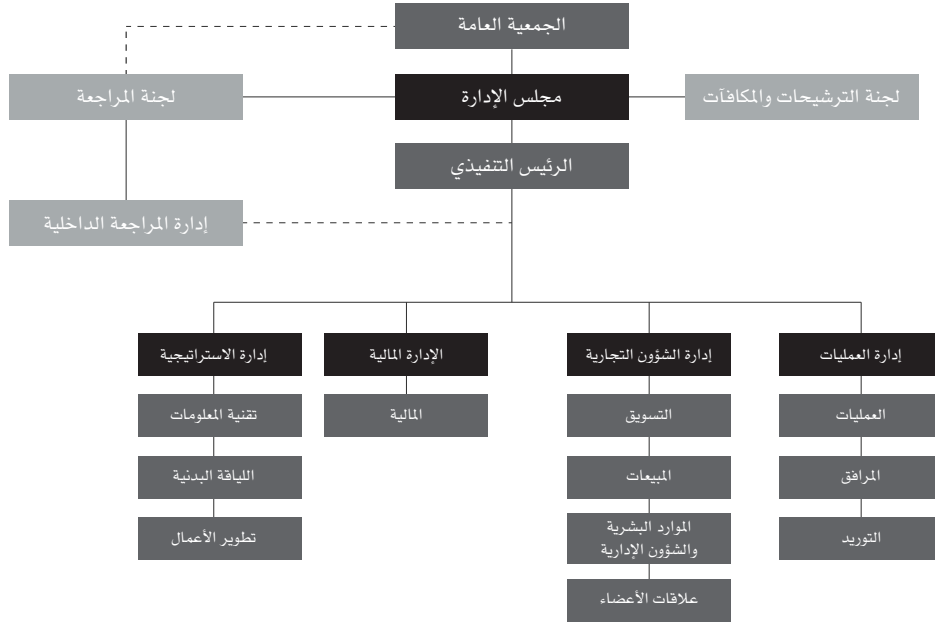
الجمعية العامة

لجنة المراجعة

مجلس الإدارة

لجنة الترشيحات والمكافآت

الرئيس التنفيذي

إدارة المراجعة الداخلية

إدارة العمليات

العمليات

المرافق

التوريد

إدارة الشؤون التجارية

التسويق

المبيعات

الموارد البشرية والشؤون الإدارية

علاقات الأعضاء

الإدارة المالية

المالية

إدارة الاستراتيجية

تقنية المعلومات

اللياقة البدنية

تطوير الأعمال